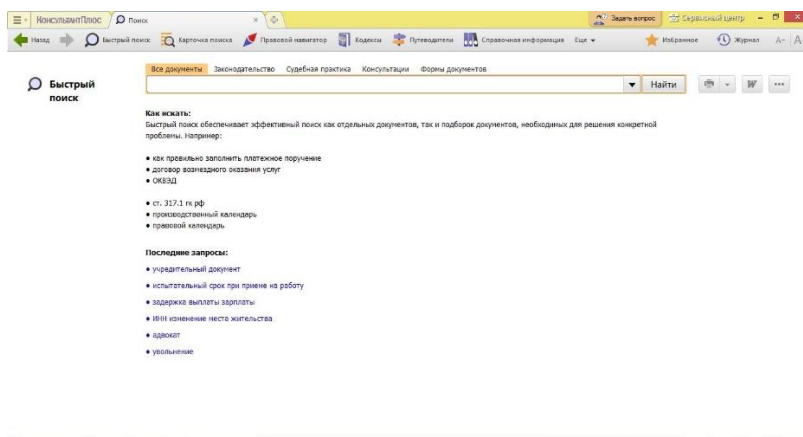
КонсультантПлюс | Поиск | Задать вопрос | Сервисный центр

Назад | Быстрый поиск | Карточка поиска | Правовой навигатор | Кодексы | Путеводители | Справочная информация | Еще | Избранное | Журнал | A- | A

Быстрый поиск

Все документы | Законодательство | Судебная практика | Консультации | Формы документов

Найти

W

Как искать:
Быстрый поиск обеспечивает эффективный поиск как отдельных документов, так и подборок документов, необходимых для решения конкретной проблемы. Например:

• как правильно заполнить платежное поручение
• договор возмездного оказания услуг
• ОКВЭД

• ст. 317.1 гк рф
• производственный календарь
• правовой календарь

Последние запросы:

• учредительный документ
• испытательный срок при приеме на работу
• задержка выплаты зарплаты
• ИНН изменение места жительства
• адвокат
• увольнение